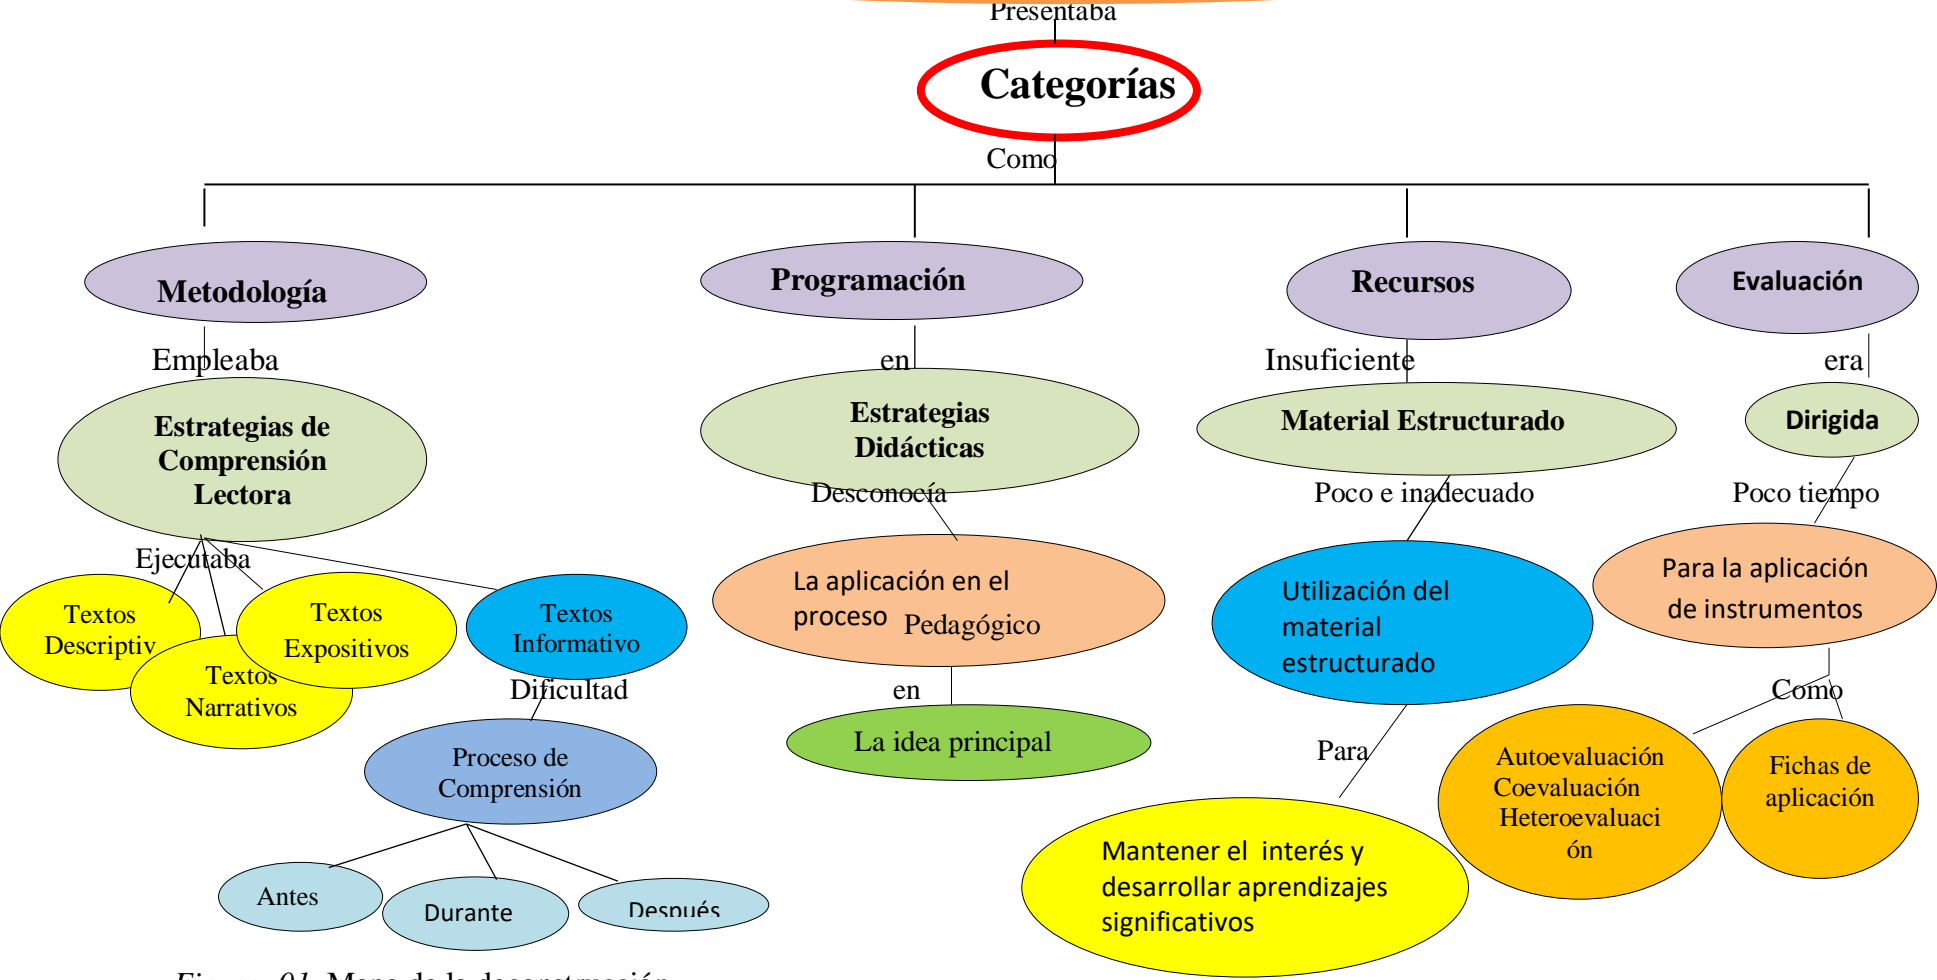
Presentaba

Categorías

Como

Metodología

Empleaba

Estrategias de Comprensión Lectora

Ejecutaba

Textos Descriptiv

Textos Narrativos

Textos Expositivos

Textos Informativo

Dificultad

Proceso de Comprensión

Antes

Durante

Después

Programación

en

Estrategias Didácticas

Desconocía

La aplicación en el proceso Pedagógico

en

La idea principal

Recursos

Insuficiente

Material Estructurado

Poco e inadecuado

Utilización del material estructurado

Para

Mantener el interés y desarrollar aprendizajes significativos

Evaluación

era

Dirigida

Poco tiempo

Para la aplicación de instrumentos

Como

Autoevaluación Coevaluación Heteroevaluación

Fichas de aplicación

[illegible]